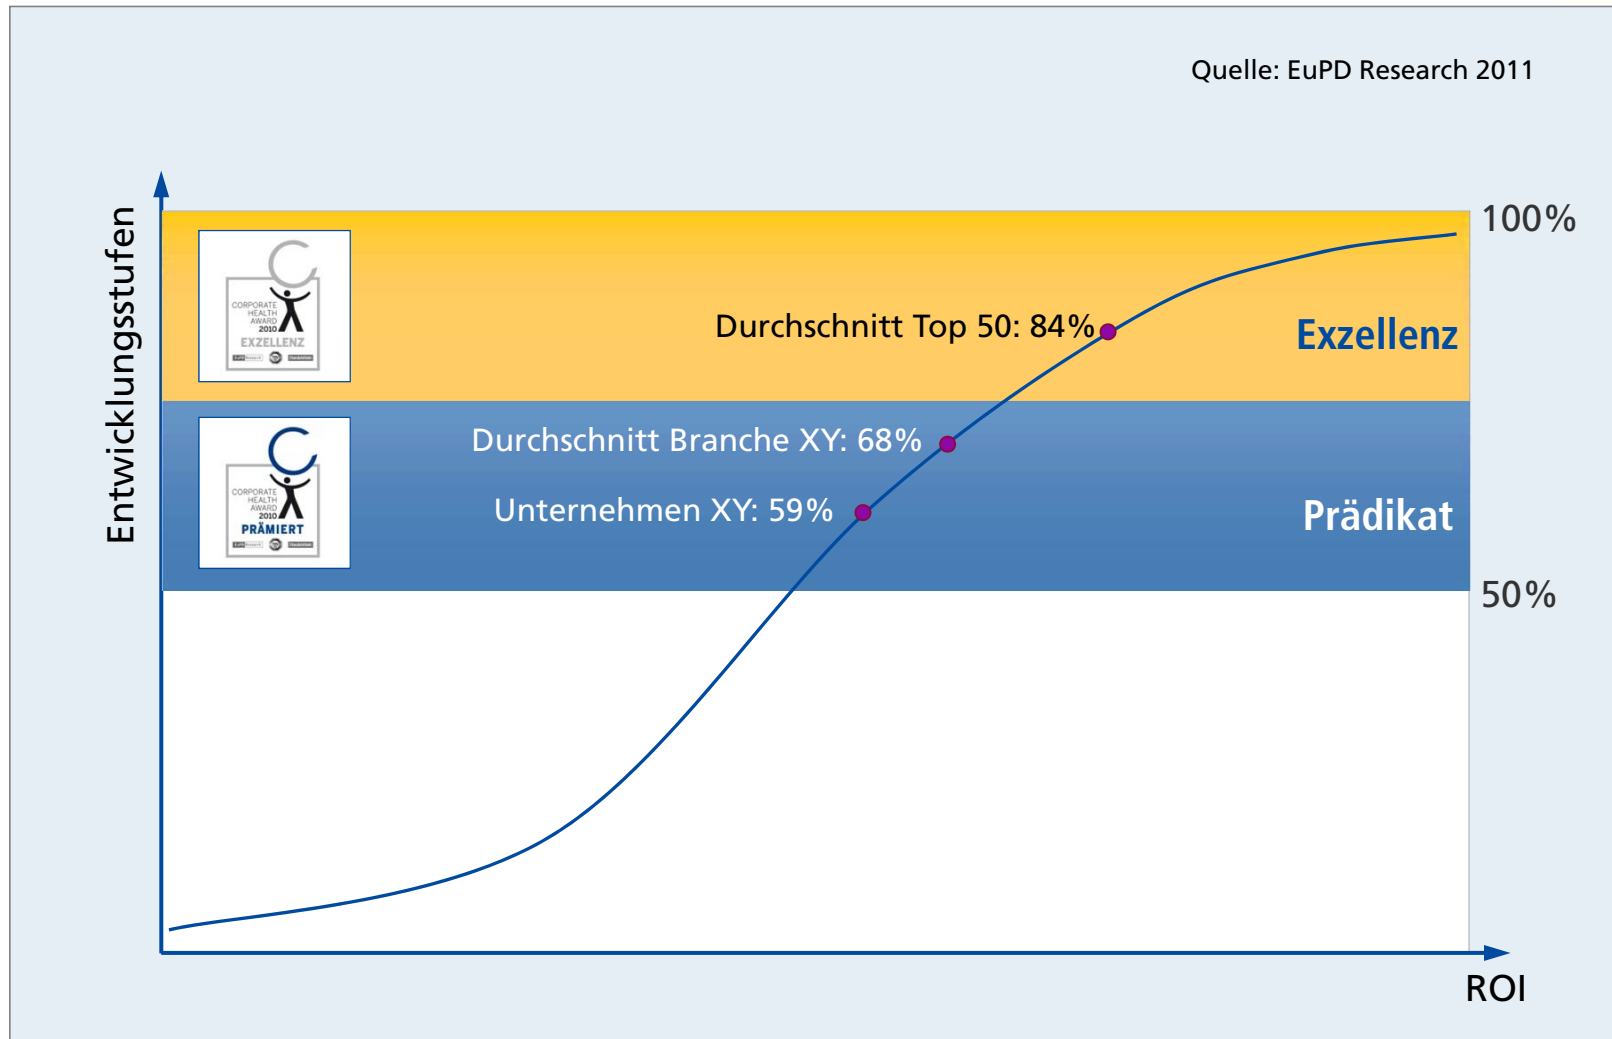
Quelle: EuPD Research 2011

Entwicklungsstufen

CORPORATE HEALTH AWARD 2010 EXZELLENZ

Durchschnitt Top 50: 84%

Exzellenz

100%

CORPORATE HEALTH AWARD 2010 PRÄMIERT

Durchschnitt Branche XY: 68%

Unternehmen XY: 59%

Prädikat

50%

ROI